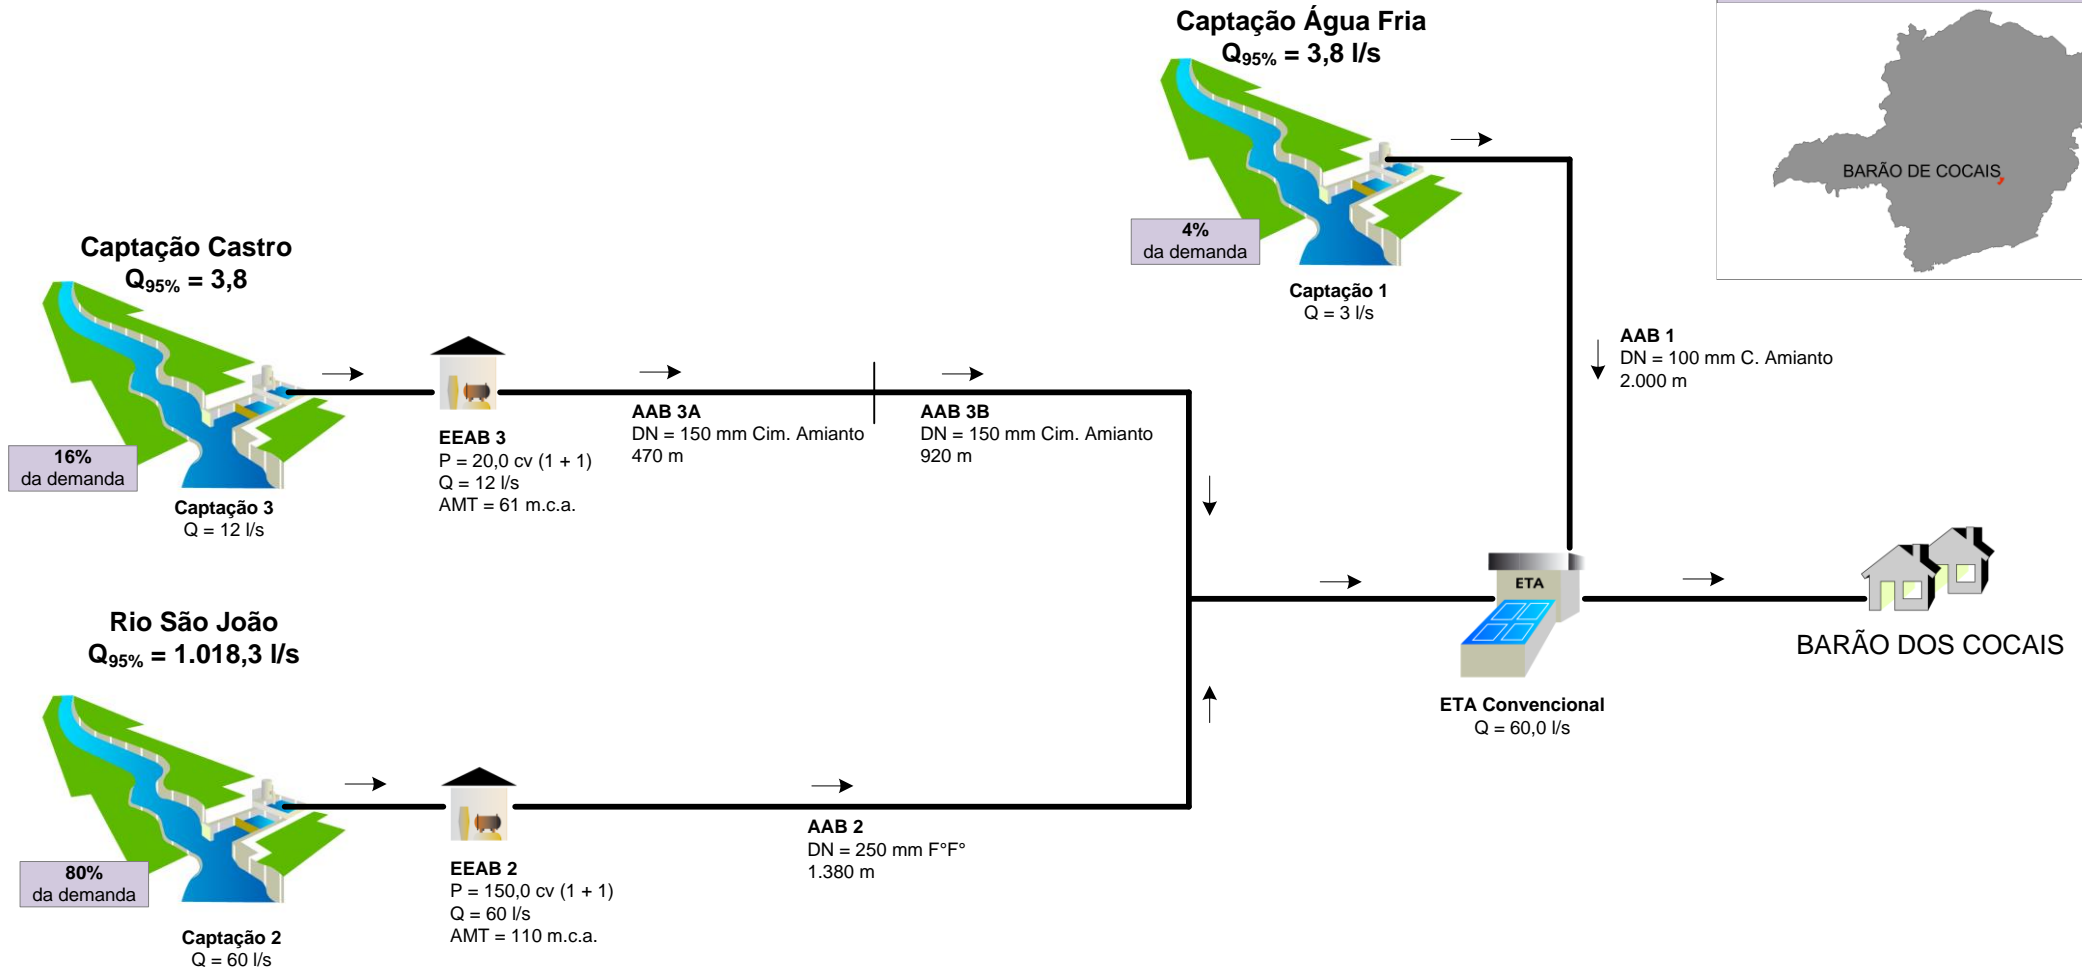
Captação Água Fria
$Q_{95\%}$ = 3,8 l/s

BARÃO DE COCAIS

4%
da demanda

Captação 1
Q = 3 l/s

AAB 1
DN = 100 mm C. Amianto
2.000 m

Captação Castro
$Q_{95\%}$ = 3,8

16%
da demanda

Captação 3
Q = 12 l/s

EEAB 3
P = 20,0 cv (1 + 1)
Q = 12 l/s
AMT = 61 m.c.a.

AAB 3A
DN = 150 mm Cim. Amianto
470 m

AAB 3B
DN = 150 mm Cim. Amianto
920 m

ETA

BARÃO DOS COCAIS

ETA Convencional
Q = 60,0 l/s

Rio São João
$Q_{95\%}$ = 1.018,3 l/s

80%
da demanda

Captação 2
Q = 60 l/s

EEAB 2
P = 150,0 cv (1 + 1)
Q = 60 l/s
AMT = 110 m.c.a.

AAB 2
DN = 250 mm F°F°
1.380 m